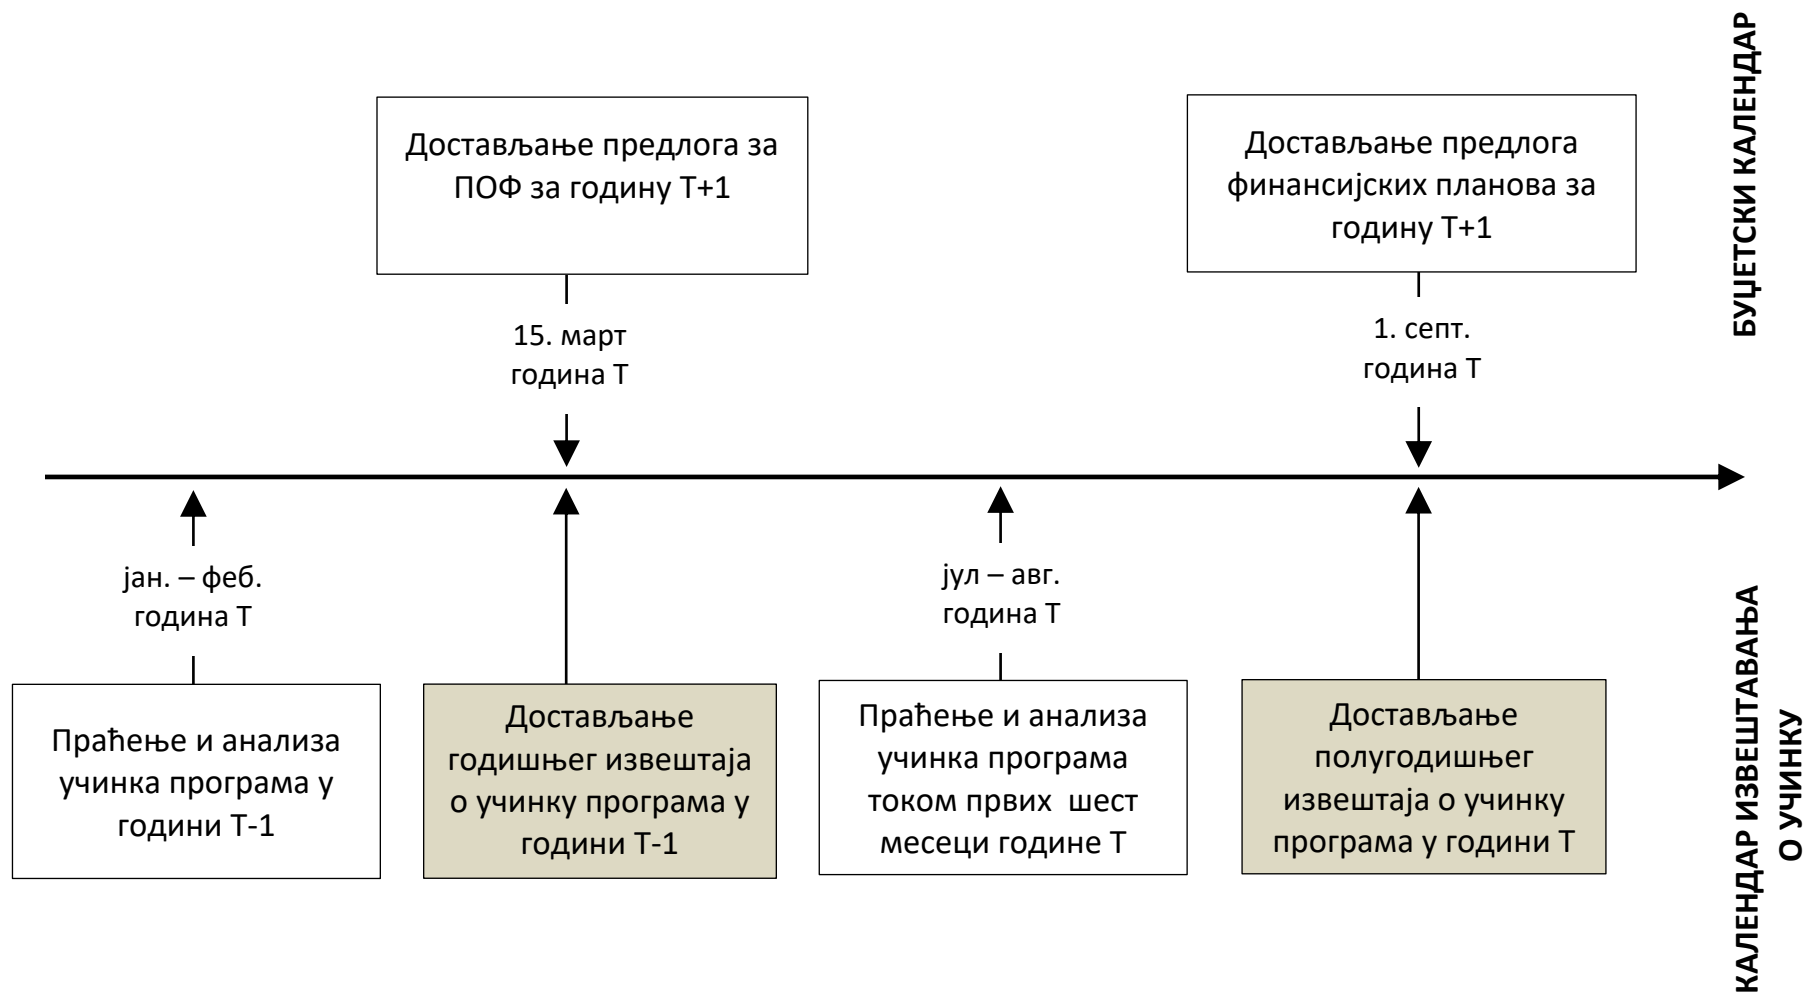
БУЏЕТСКИ КАЛЕНДАР

Достављање предлога за ПОФ за годину Т+1

15. март година Т

Достављање предлога финансијских планова за годину Т+1

1. септ. година Т

јан. – феб. година Т

јул – авг. година Т

Праћење и анализа учинка програма у години Т-1

Достављање годишњег извештаја о учинку програма у години Т-1

Праћење и анализа учинка програма током првих шест месеци године Т

Достављање полугодишњег извештаја о учинку програма у години Т

КАЛЕНДАР ИЗВЕШТАВАЊА О УЧИНКУ